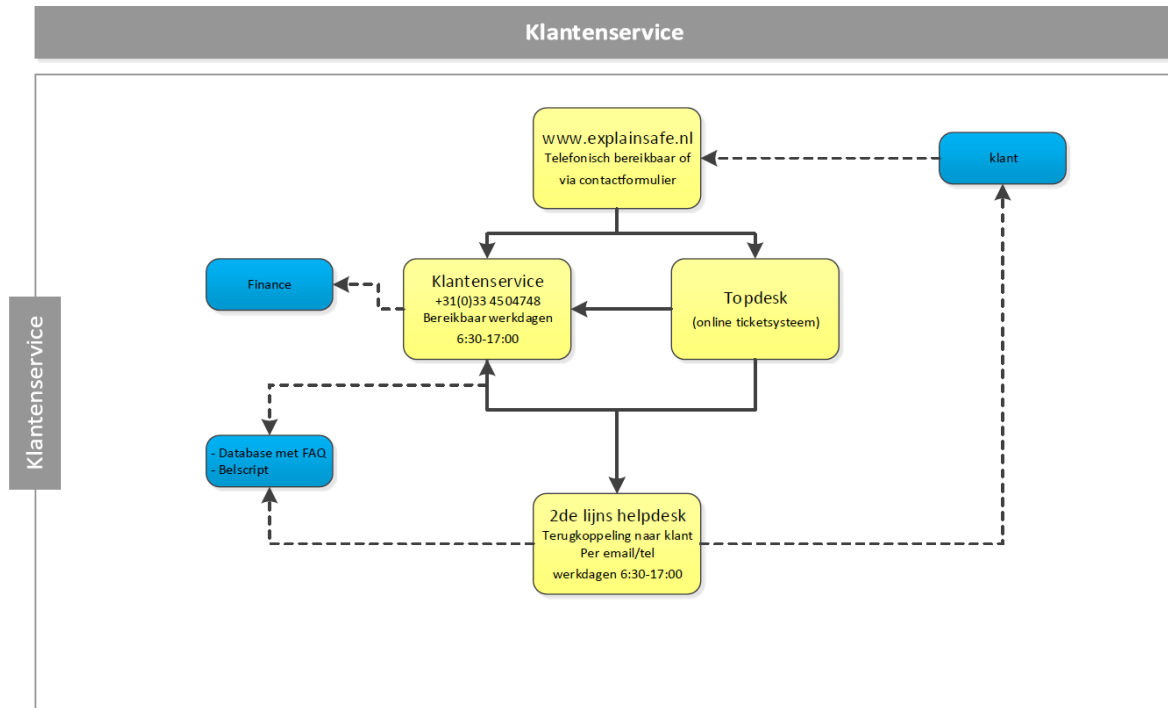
Klantenservice

Klantenservice

www.explainsafe.nl
Telefonisch bereikbaar of via contactformulier

klant

Finance

Klantenservice
+31(0)33 4504748
Bereikbaar werkdagen
6:30-17:00

Topdesk
(online ticketsysteem)

- Database met FAQ
- Belscript

2de lijns helpdesk
Terugkoppeling naar klant
Per email/tel
werkdagen 6:30-17:00